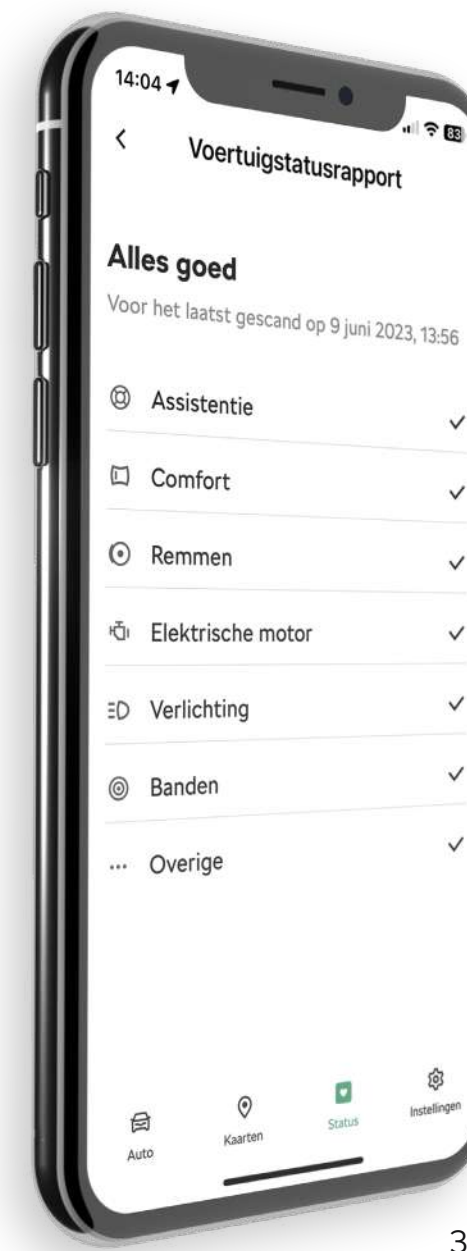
14:04

83

<

Voertuigstatusrapport

Alles goed

Voor het laatst gescand op 9 juni 2023, 13:56

Assistentie ✓

Comfort ✓

Remmen ✓

Elektrische motor ✓

Verlichting ✓

Banden ✓

... Overige ✓

Auto

Kaarten

Status

Instellingen

3